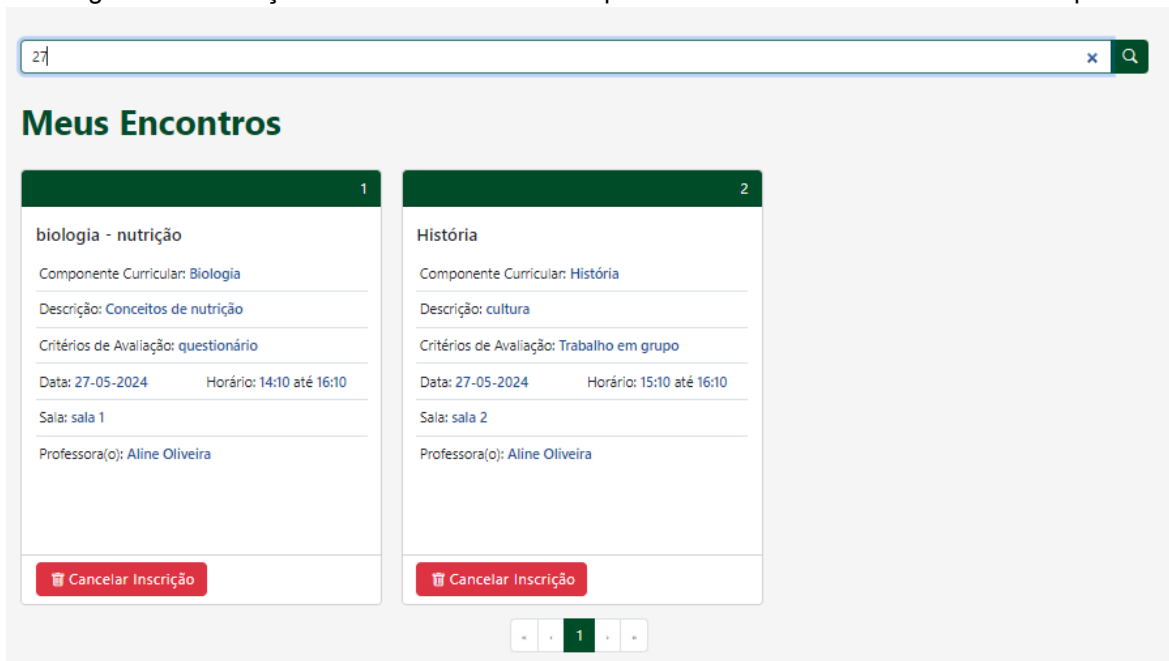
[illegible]

27

× 

Meus Encontros

1

biologia - nutrição

Componente Curricular: Biologia

Descrição: Conceitos de nutrição

Critérios de Avaliação: questionário

Data: 27-05-2024 Horário: 14:10 até 16:10

Sala: sala 1

Professora(o): Aline Oliveira

Cancelar Inscrição

2

História

Componente Curricular: História

Descrição: cultura

Critérios de Avaliação: Trabalho em grupo

Data: 27-05-2024 Horário: 15:10 até 16:10

Sala: sala 2

Professora(o): Aline Oliveira

Cancelar Inscrição

« ‹ 1 › »